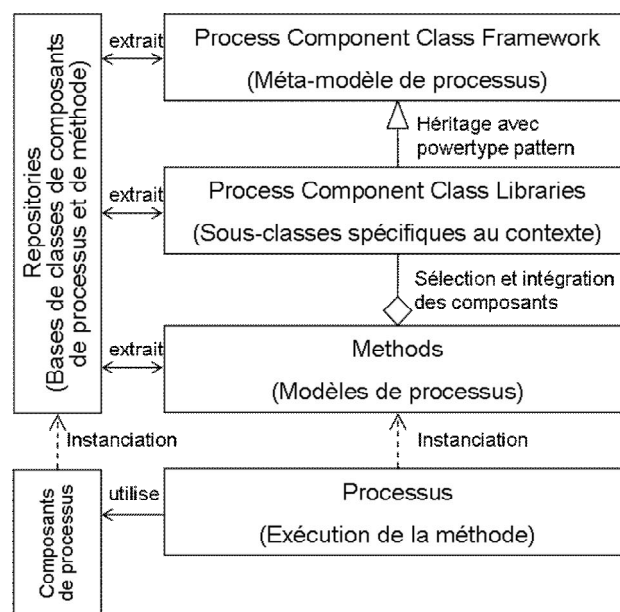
Repositories
(Bases de classes de composants de processus et de méthode)

extrait

Process Component Class Framework
(Méta-modèle de processus)

Héritage avec powertype pattern

extrait

Process Component Class Libraries
(Sous-classes spécifiques au contexte)

Sélection et intégration des composants

extrait

Methods
(Modèles de processus)

Instanciation

Instanciation

Composants de processus

utilise

Processus
(Exécution de la méthode)